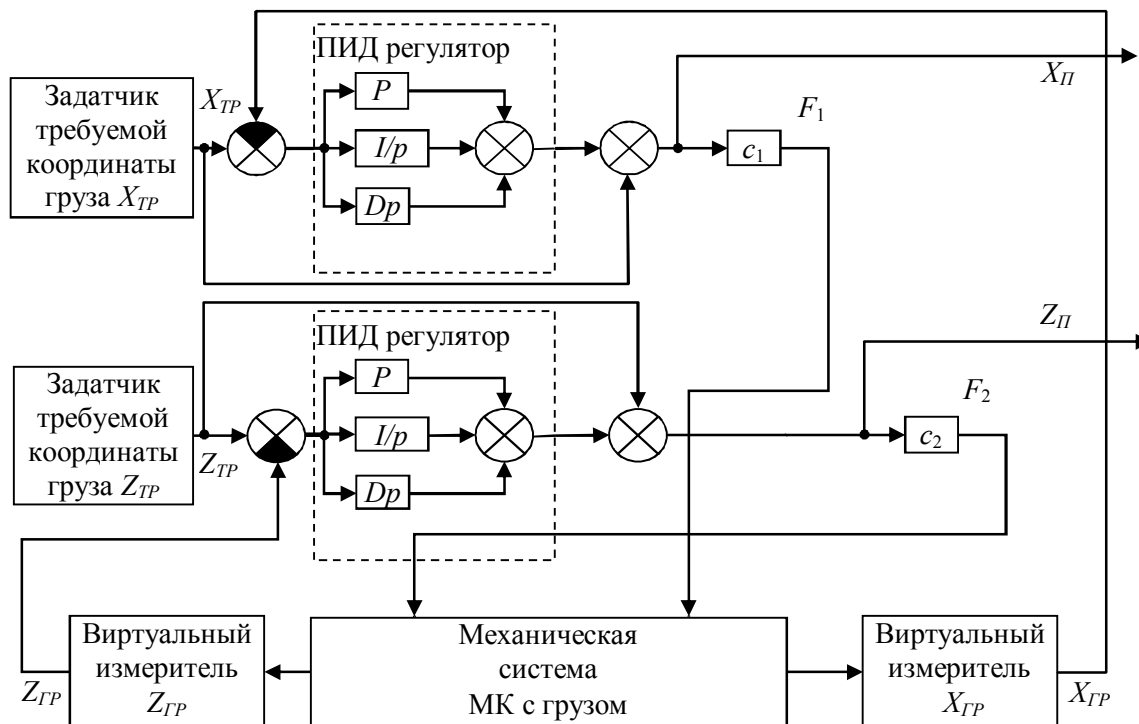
ПИД регулятор

Задатчик требуемой координаты груза $X_{TP}$

$X_{TP}$

$P$

$I/p$

$Dp$

$F_1$

$c_1$

$X_П$

ПИД регулятор

$Z_П$

Задатчик требуемой координаты груза $Z_{TP}$

$Z_{TP}$

$P$

$I/p$

$Dp$

$F_2$

$c_2$

Виртуальный измеритель $Z_{ГP}$

$Z_{ГP}$

Механическая система МК с грузом

Виртуальный измеритель $X_{ГP}$

$X_{ГP}$